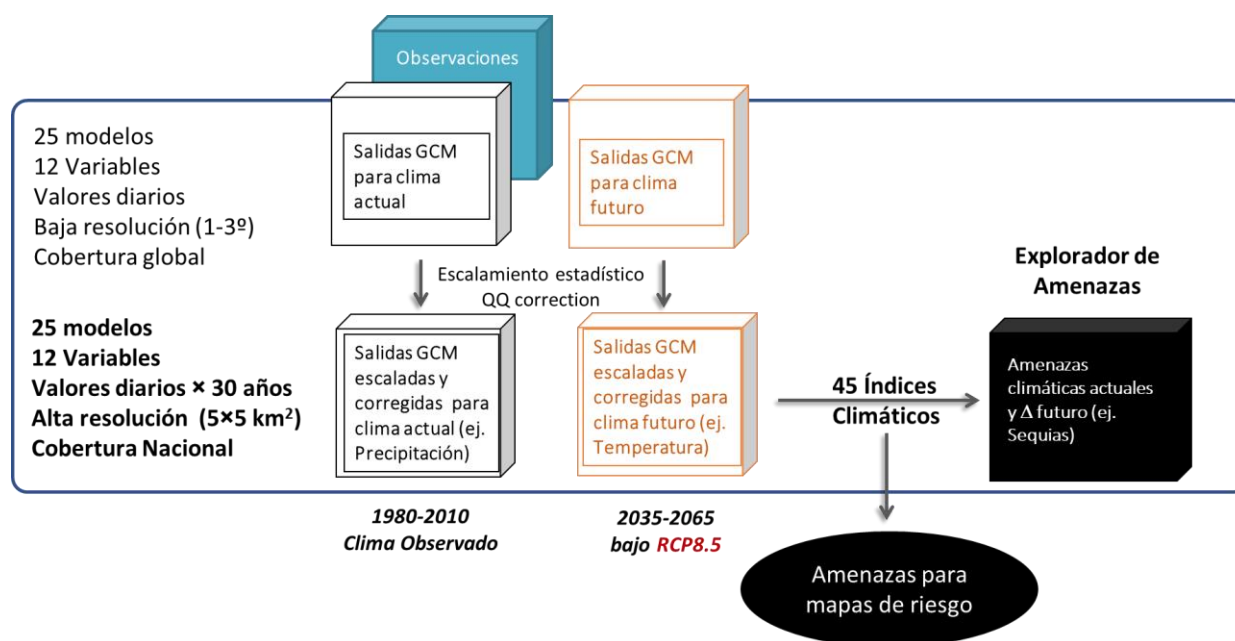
Observaciones

25 modelos
12 Variables
Valores diarios
Baja resolución (1-3º)
Cobertura global

Salidas GCM para clima actual

Salidas GCM para clima futuro

Escalamiento estadístico
QQ correction

Explorador de Amenazas

25 modelos
12 Variables
Valores diarios × 30 años
Alta resolución (5×5 km$^2$)
Cobertura Nacional

Salidas GCM escaladas y corregidas para clima actual (ej. Precipitación)

Salidas GCM escaladas y corregidas para clima futuro (ej. Temperatura)

45 Índices Climáticos

Amenazas climáticas actuales y $\Delta$ futuro (ej. Sequias)

1980-2010
Clima Observado

2035-2065
bajo RCP8.5

Amenazas para mapas de riesgo